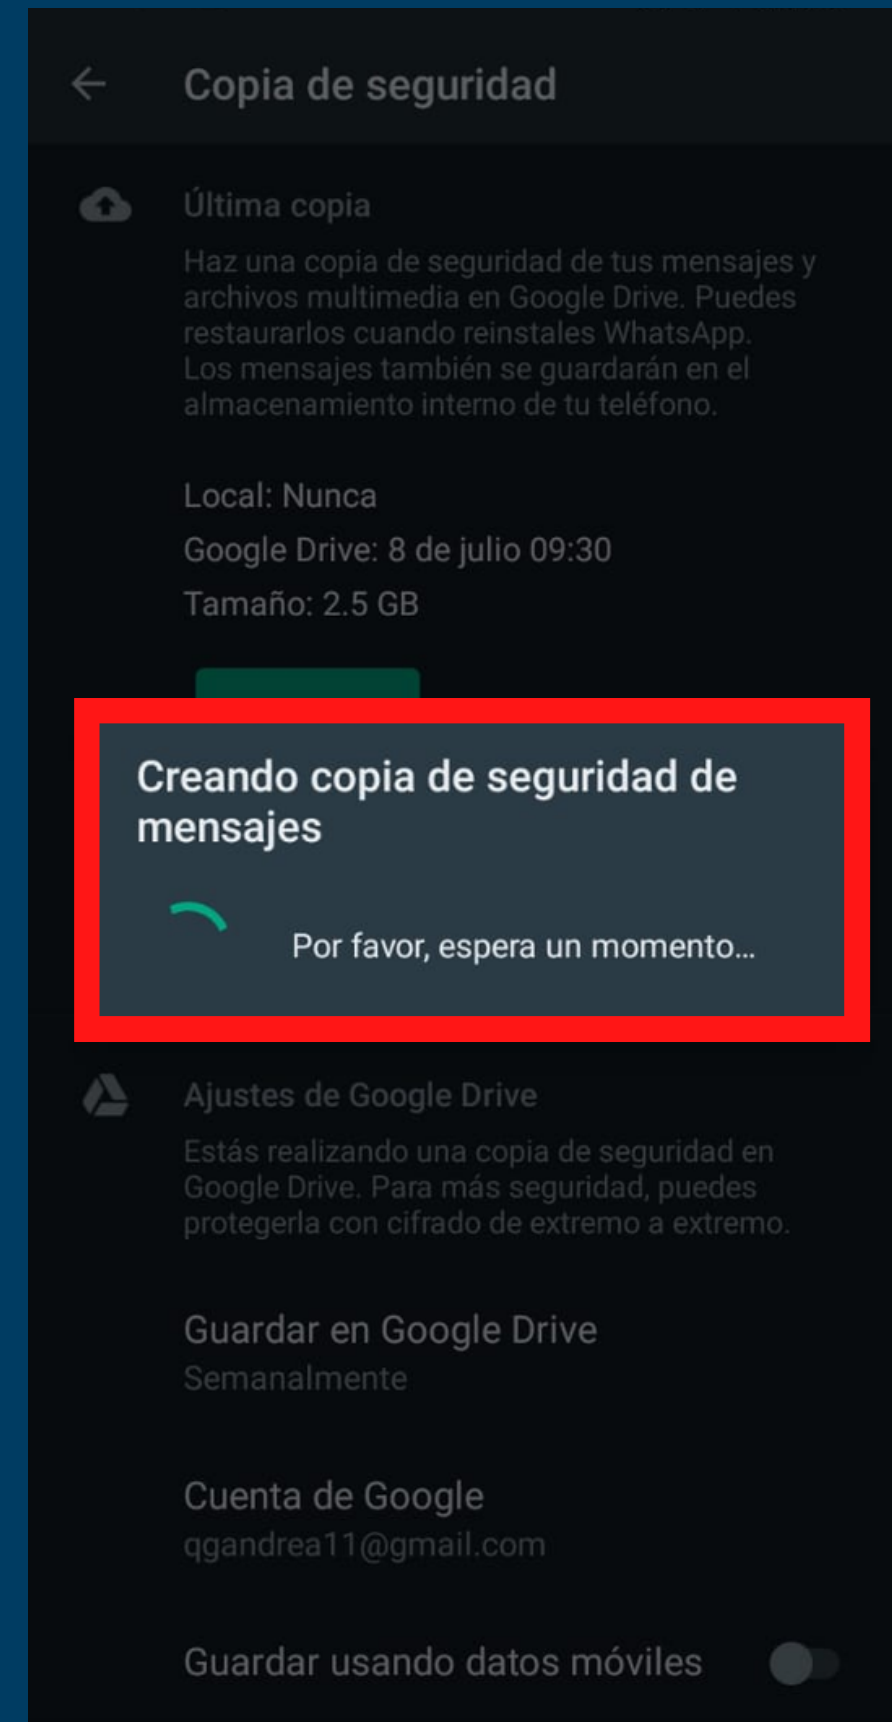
Copia de seguridad

Última copia

Haz una copia de seguridad de tus mensajes y archivos multimedia en Google Drive. Puedes restaurarlos cuando reinstales WhatsApp. Los mensajes también se guardarán en el almacenamiento interno de tu teléfono.

Local: Nunca

Google Drive: 8 de julio 09:30

Tamaño: 2.5 GB

Creando copia de seguridad de mensajes

Por favor, espera un momento...

Ajustes de Google Drive

Estás realizando una copia de seguridad en Google Drive. Para más seguridad, puedes protegerla con cifrado de extremo a extremo.

Guardar en Google Drive
Semanalmente

Cuenta de Google
qgandrea11@gmail.com

Guardar usando datos móviles